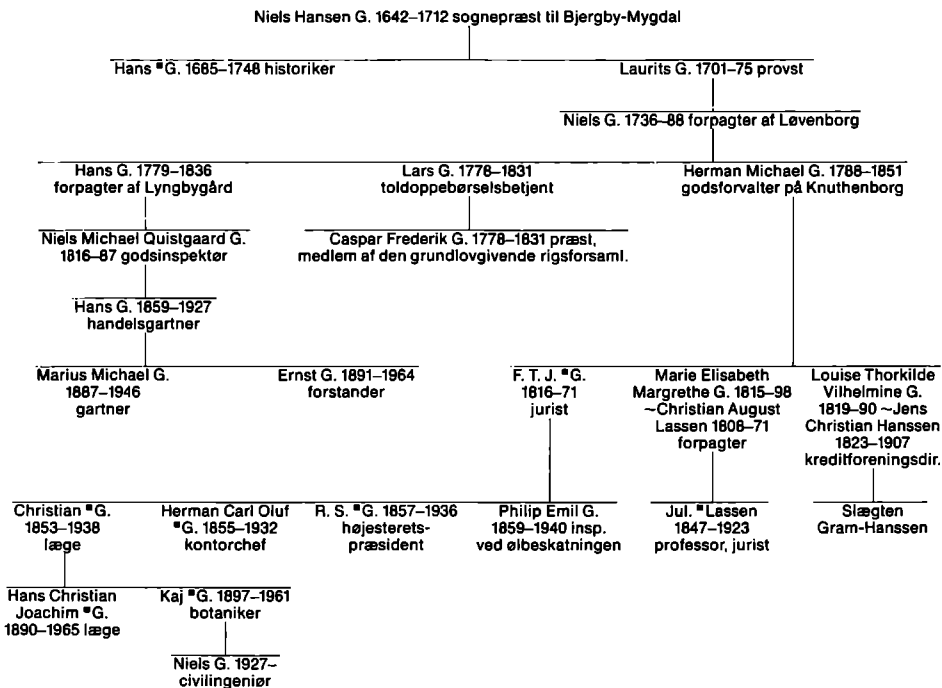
Niels Hansen G. 1642–1712 sognepræst til Bjergby-Mygdal

Hans ▪G. 1685–1748 historiker

Laurits G. 1701–75 provst

Niels G. 1736–88 forpagter af Løvenborg

Hans G. 1779–1836 forpagter af Lyngbygård

Lars G. 1778–1831 toldoppebørselsbetjent

Herman Michael G. 1788–1851 godsforvalter på Knuthenborg

Niels Michael Quistgaard G. 1816–87 godsinspektør

Caspar Frederik G. 1778–1831 præst, medlem af den grundlovgivende rigsforsaml.

Hans G. 1859–1927 handelsgartner

Marius Michael G. 1887–1946 gartner

Ernst G. 1891–1964 forstander

F. T. J. ▪G. 1816–71 jurist

Marie Elisabeth Margrethe G. 1815–98 ~Christian August Lassen 1808–71 forpagter

Louise Thorkilde Vilhelmine G. 1819–90 ~Jens Christian Hanssen 1823–1907 kreditforeningsdir.

Christian ▪G. 1853–1938 læge

Herman Carl Oluf ▪G. 1855–1932 kontorchef

R. S. ▪G. 1857–1936 højesterets-præsident

Philip Emil G. 1859–1940 insp. ved ølbeskatningen

Jul. ▪Lassen 1847–1923 professor, jurist

Slægten Gram-Hanssen

Hans Christian Joachim ▪G. 1890–1965 læge

Kaj ▪G. 1897–1961 botaniker

Niels G. 1927– civilingeniør